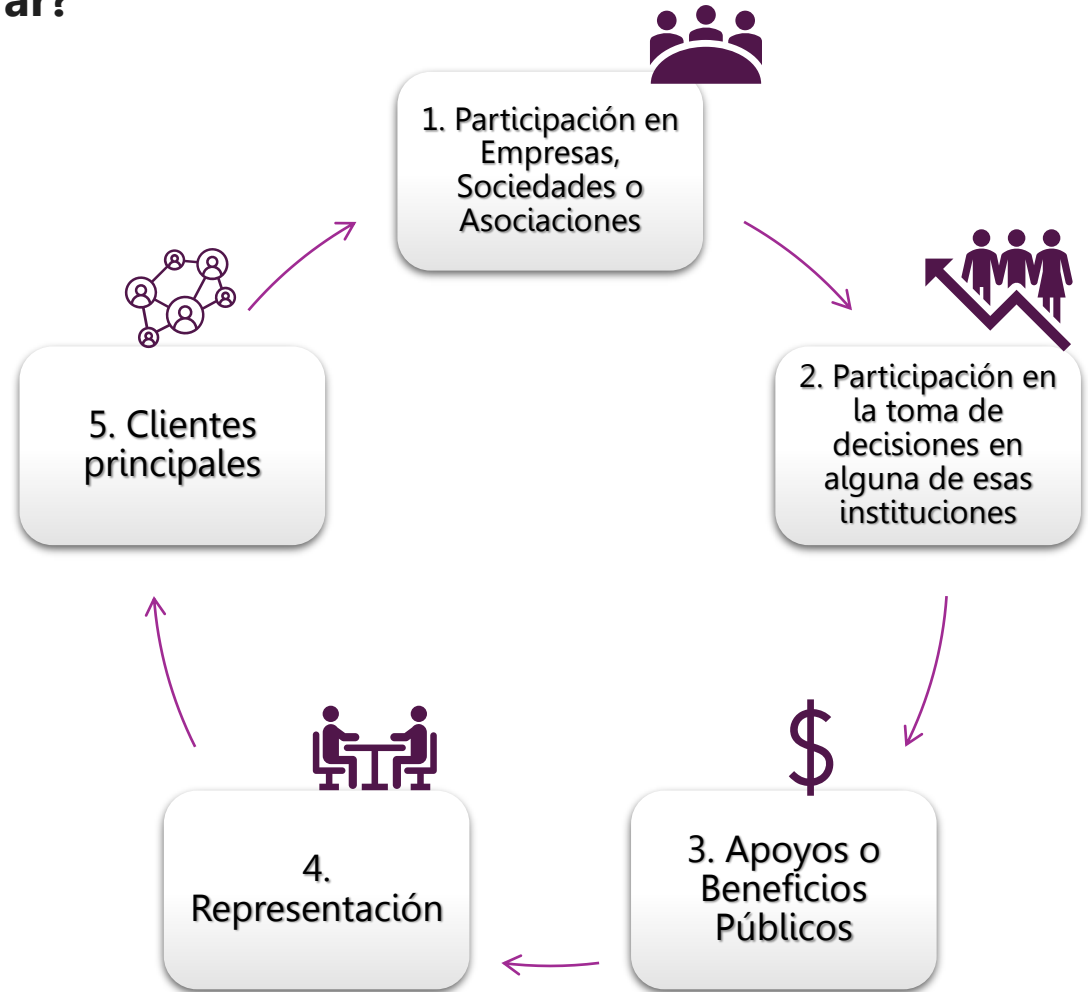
ar?

1. Participación en Empresas, Sociedades o Asociaciones

2. Participación en la toma de decisiones en alguna de esas instituciones

$

3. Apoyos o Beneficios Públicos

4. Representación

5. Clientes principales